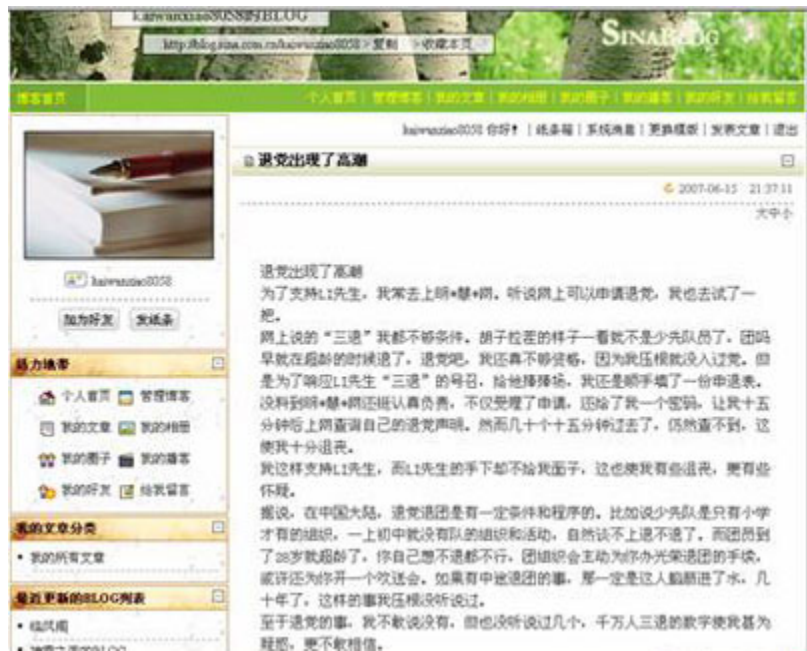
kaiwanxiao0058的BLOG

http://blog.sina.com.cn/kaiwanxiao0058 > 复制 > 收藏本页

SINA BLOG

博客首页

个人首页 | 管理博客 | 我的文章 | 我的相册 | 我的圈子 | 我的播客 | 我的好友 | 给我留言

kaiwanxiao0058 你好! | 纸条箱 | 系统消息 | 更换模版 | 发表文章 | 退出

kaiwanxiao0058

加为好友 发纸条

魅力博客

个人首页 管理博客

我的文章 我的相册

我的圈子 我的播客

我的好友 给我留言

我的文章分类

• 我的所有文章

最近更新的BLOG列表

• 临风阁

• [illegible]

退党出现了高潮

2007-06-15 21:37:11

大中小

退党出现了高潮
为了支持Li先生，我常去上明*慧*网。听说网上可以申请退党，我也去试了一把。

网上说的“三退”我都不够条件。胡子拉茬的样子一看就不是少先队员了。团吗早就在超龄的时候退了。退党吧，我还真不够资格，因为我压根就没入过党。但是为了响应Li先生“三退”的号召，给他捧捧场，我还是顺手填了一份申退表。没料到明*慧*网还挺认真负责，不仅受理了申请，还给了我一个密码，让我十五分钟后上网查询自己的退党声明。然而几十个十五分钟过去了，仍然查不到，这使我十分沮丧。

我这样支持Li先生，而Li先生的手下却不给我面子，这也使我有些沮丧，更有些怀疑。

据说，在中国大陆，退党退团是有一定条件和程序的。比如说少先队是只有小学才有的组织，一上初中就没有队的组织和活动，自然谈不上退不退了。而团员到了28岁就超龄了，你自己想不退都不行，团组织会主动为你办光荣退团的手续，或许还为你开一个欢送会。如果有中途退团的事，那一定是这人脑筋进了水，几十年了，这样的事我压根没听说过。

至于退党的事，我不敢说没有，但也没听说过几个，千万人三退的数字使我甚为疑惑，更不敢相信。